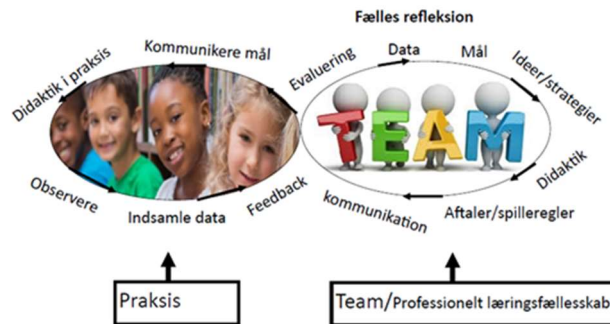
Fælles refleksion

Kommunikere mål
Didaktik i praksis
Observere
Indsamle data
Feedback

Evaluering
Data
Mål
Ideer/strategier
Didaktik
Aftaler/spilleregler
kommunikation

TEAM

Praksis

Team/Professionelt læringsfællesskab